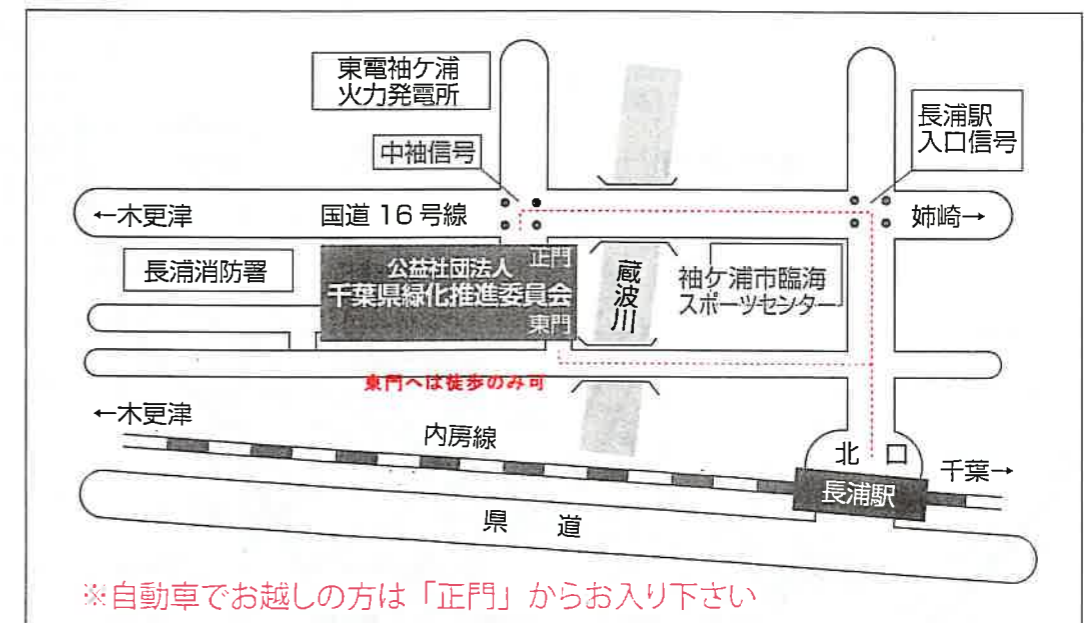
東電袖ケ浦
火力発電所

長浦駅
入口信号

中袖信号

←木更津

国道 16 号線

姉崎→

長浦消防署

公益社団法人
千葉県緑化推進委員会

正門

東門

蔵
波
川

袖ケ浦市臨海
スポーツセンター

東門へは徒歩のみ可

←木更津

内房線

北 口

千葉→

長浦駅

県 道

※自動車でお越しの方は「正門」からお入り下さい